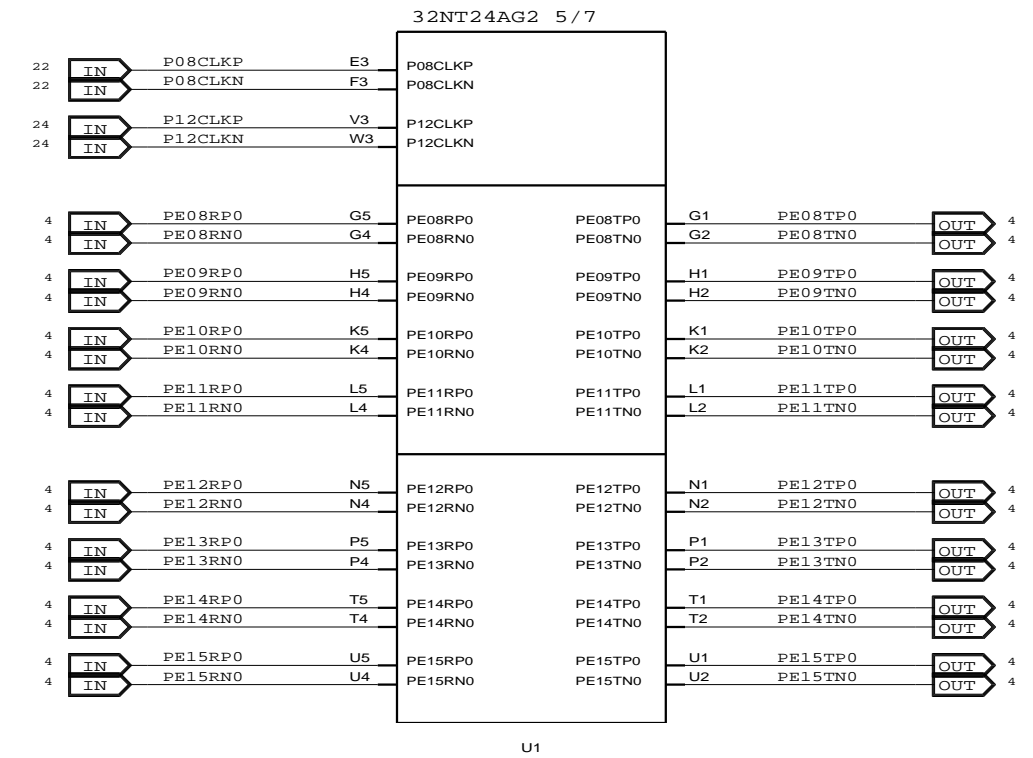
32NT24AG2 5/7

22 IN P08CLKP E3 P08CLKP
22 IN P08CLKN F3 P08CLKN

24 IN P12CLKP V3 P12CLKP
24 IN P12CLKN W3 P12CLKN

4 IN PE08RP0 G5 PE08RP0 PE08TP0 G1 PE08TP0 OUT 4
4 IN PE08RN0 G4 PE08RN0 PE08TN0 G2 PE08TN0 OUT 4

4 IN PE09RP0 H5 PE09RP0 PE09TP0 H1 PE09TP0 OUT 4
4 IN PE09RN0 H4 PE09RN0 PE09TN0 H2 PE09TN0 OUT 4

4 IN PE10RP0 K5 PE10RP0 PE10TP0 K1 PE10TP0 OUT 4
4 IN PE10RN0 K4 PE10RN0 PE10TN0 K2 PE10TN0 OUT 4

4 IN PE11RP0 L5 PE11RP0 PE11TP0 L1 PE11TP0 OUT 4
4 IN PE11RN0 L4 PE11RN0 PE11TN0 L2 PE11TN0 OUT 4

4 IN PE12RP0 N5 PE12RP0 PE12TP0 N1 PE12TP0 OUT 4
4 IN PE12RN0 N4 PE12RN0 PE12TN0 N2 PE12TN0 OUT 4

4 IN PE13RP0 P5 PE13RP0 PE13TP0 P1 PE13TP0 OUT 4
4 IN PE13RN0 P4 PE13RN0 PE13TN0 P2 PE13TN0 OUT 4

4 IN PE14RP0 T5 PE14RP0 PE14TP0 T1 PE14TP0 OUT 4
4 IN PE14RN0 T4 PE14RN0 PE14TN0 T2 PE14TN0 OUT 4

4 IN PE15RP0 U5 PE15RP0 PE15TP0 U1 PE15TP0 OUT 4
4 IN PE15RN0 U4 PE15RN0 PE15TN0 U2 PE15TN0 OUT 4

U1